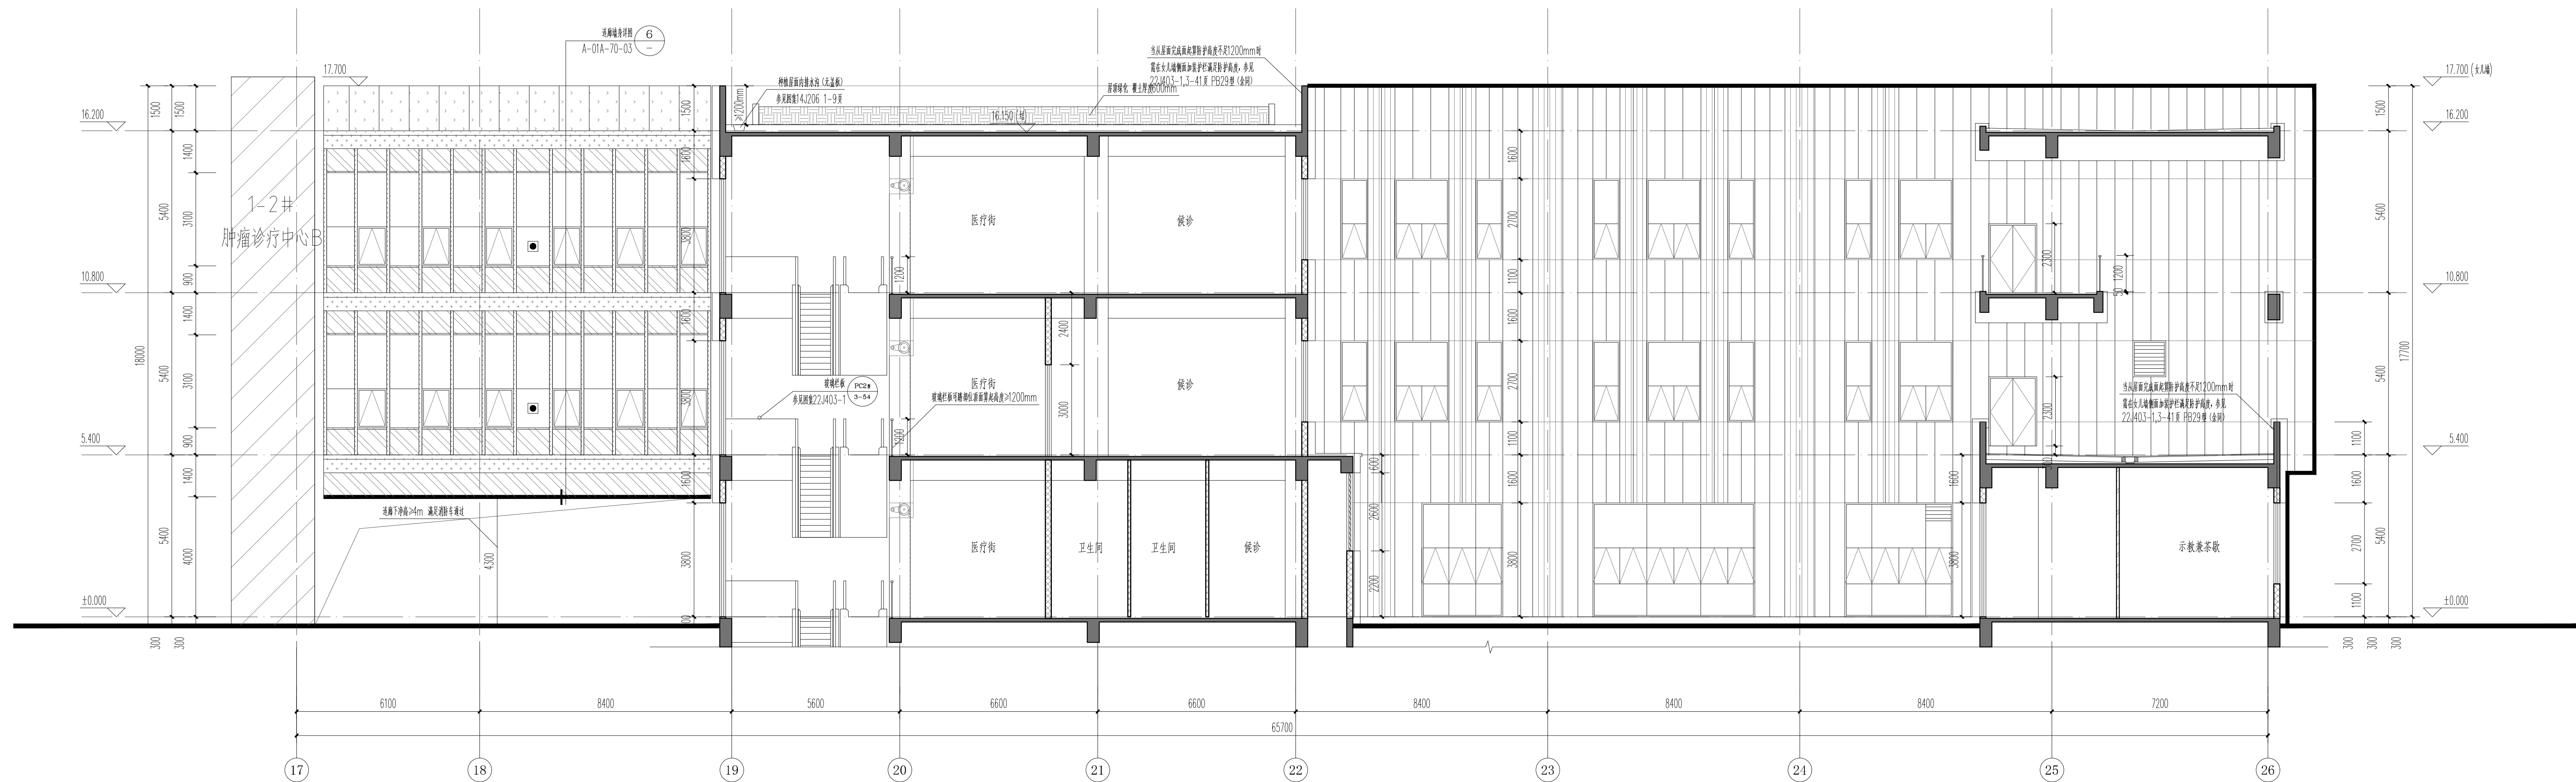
连廊墙身详图 6
A-01A-70-03 —

当从屋面完成面起算防护高度不足1200mm时
需在女儿墙侧面加设护栏满足防护高度，参见
22J403-1,3-41页 PB29型(金属)

种植屋面内排水沟（无盖板）
参见图集14J206 1-9页

屋顶绿化，覆土厚度600mm

16.150（结）

17.700
16.200
10.800
5.400
±0.000

17.700（女儿墙）
16.200
10.800
5.400
±0.000

1500 1500 1400 5400 3100 900 1400 18000 5400 3100 900 1400 5400 4000 300 300

1-2#
肿瘤诊疗中心B

医疗街
候诊
医疗街
候诊
医疗街
卫生间
卫生间
候诊
示教兼茶歇

玻璃栏板 PC2a 3-54
参见图集22J403-1

玻璃栏板可踏部位距离面完成高度>1200mm

连廊下净高≥4m 满足消防车通过

当从屋面完成面起算防护高度不足1200mm时
需在女儿墙侧面加设护栏满足防护高度，参见
22J403-1,3-41页 PB29型(金属)

≥1200mm
1600 3800 1200 1600 3800 1200 1600 3800 300 2400 3000 1200 4300
1600 2700 1100 1600 2700 1100 1600 3800 600 2600 2200
2300 1200 2300
1600 3800
1500 5400 17700 5400 1100 1600 2700 1100 300 300

6100 8400 5600 6600 6600 8400 8400 8400 7200
65700

17 18 19 20 21 22 23 24 25 26